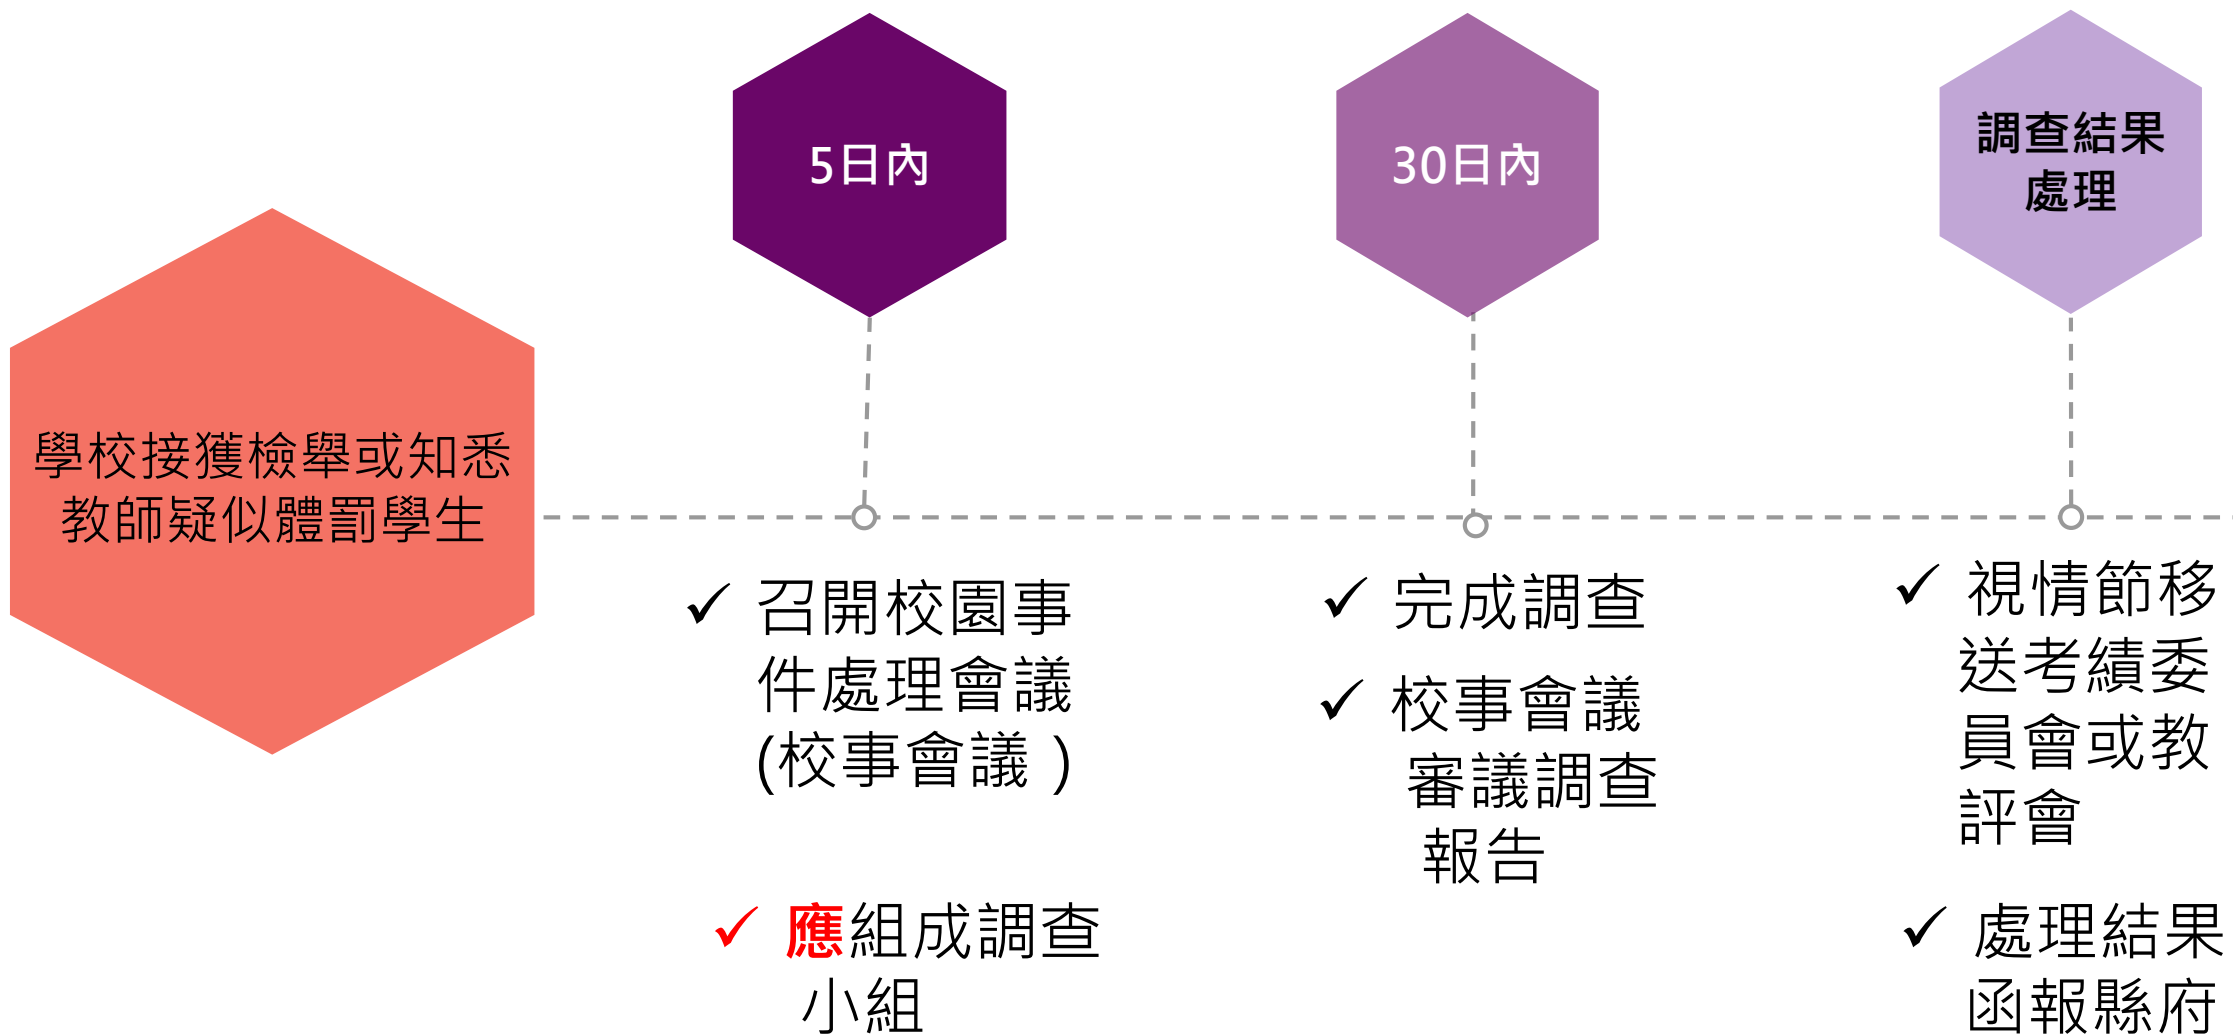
5日內

30日內

調查結果處理

學校接獲檢舉或知悉教師疑似體罰學生

✓ 召開校園事件處理會議(校事會議)

✓ 應組成調查小組

✓ 完成調查

✓ 校事會議審議調查報告

✓ 視情節移送考績委員會或教評會

✓ 處理結果函報縣府